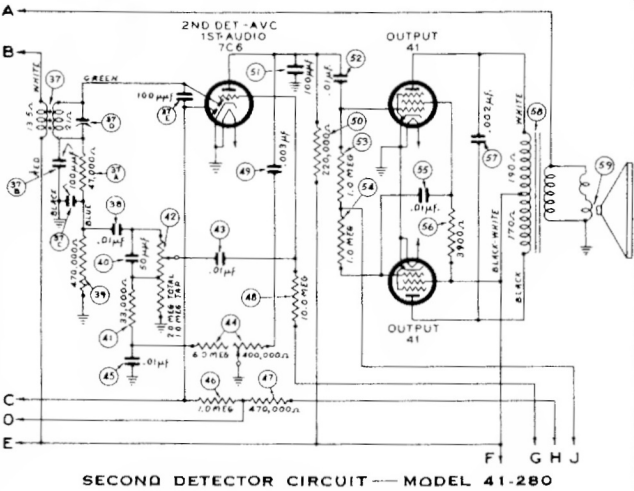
A
B
2ND DET-AVC
1ST-AUDIO
7C6
OUTPUT
41
37
WHITE
13.5Ω
GREEN
100μμf
37 D
37 A
37 B
37 C
RED
BLACK
100μμf
41,000Ω
BLUE
38
.01μf
40
50μμf
42
470,000Ω
39
33,000Ω
41
2.0 MEG TOTAL
1.0 MEG TAP
43
.01μf
51
.01μf
100μf
52
.01μf
49
.003μf
50
220,000Ω
53
1.0 MEG
54
1.0 MEG
55
.01μf
56
390Ω
57
.002μf
58
190Ω
170Ω
WHITE
BLACK-WHITE
BLACK
59
48
10.0 MEG
44
6.0 MEG
400,000Ω
45
.01μf
46
1.0 MEG
47
470,000Ω
OUTPUT
41
C
D
E
F
G
H
J
SECOND DETECTOR CIRCUIT — MODEL 41-280